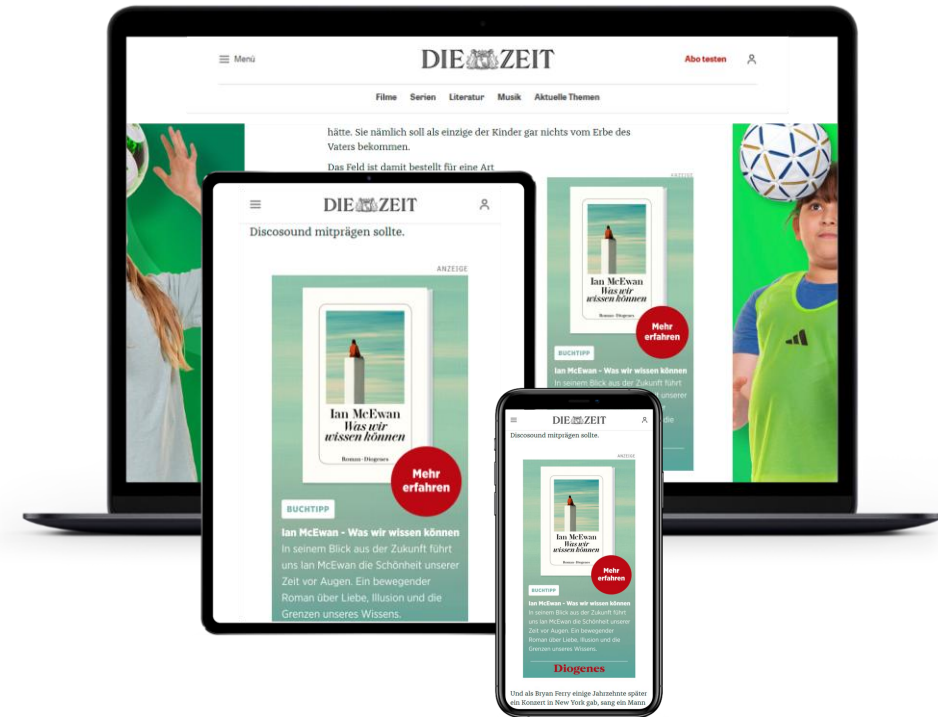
Menü

DIE ZEIT

Abo testen

Filme Serien Literatur Musik Aktuelle Themen

hätte. Sie nämlich soll als einzige der Kinder gar nichts vom Erbe des Vaters bekommen.

Das Feld ist damit bestellt für eine Art

ANZEIGE

Ian McEwan
Was wir wissen können

Roman · Diogenes

Mehr erfahren

BUCHTIPP

Ian McEwan - Was wir wissen können

In seinem Blick aus der Zukunft führt

DIE ZEIT

Discosound mitprägen sollte.

ANZEIGE

Ian McEwan
Was wir wissen können

Roman · Diogenes

Mehr erfahren

BUCHTIPP

Ian McEwan - Was wir wissen können

In seinem Blick aus der Zukunft führt uns Ian McEwan die Schönheit unserer Zeit vor Augen. Ein bewegender Roman über Liebe, Illusion und die Grenzen unseres Wissens.

DIE ZEIT

Discosound mitprägen sollte.

ANZEIGE

Ian McEwan
Was wir wissen können

Roman · Diogenes

Mehr erfahren

BUCHTIPP

Ian McEwan - Was wir wissen können

In seinem Blick aus der Zukunft führt uns Ian McEwan die Schönheit unserer Zeit vor Augen. Ein bewegender Roman über Liebe, Illusion und die Grenzen unseres Wissens.

Diogenes

Und als Bryan Ferry einige Jahrzehnte später ein Konzert in New York gab, sang ein Mann